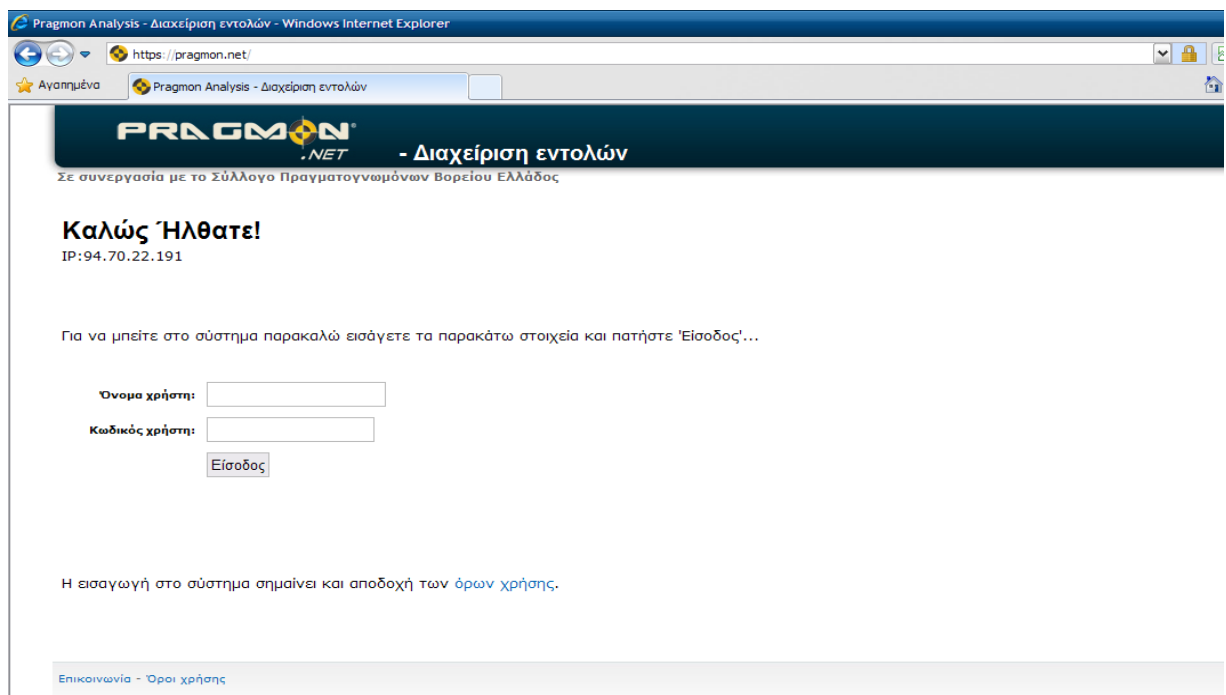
Pragmon Analysis - Διαχείριση εντολών - Windows Internet Explorer

https://pragmon.net/

Αγαπημένα

Pragmon Analysis - Διαχείριση εντολών

PRAGMON .NET - Διαχείριση εντολών

Σε συνεργασία με το Σύλλογο Πραγματογνωμόνων Βορείου Ελλάδος

Καλώς Ήλθατε!
IP:94.70.22.191

Για να μπείτε στο σύστημα παρακαλώ εισάγετε τα παρακάτω στοιχεία και πατήστε 'Είσοδος'...

Όνομα χρήστη:
Κωδικός χρήστη:
Είσοδος

Η εισαγωγή στο σύστημα σημαίνει και αποδοχή των όρων χρήσης.

Επικοινωνία - Όροι χρήσης